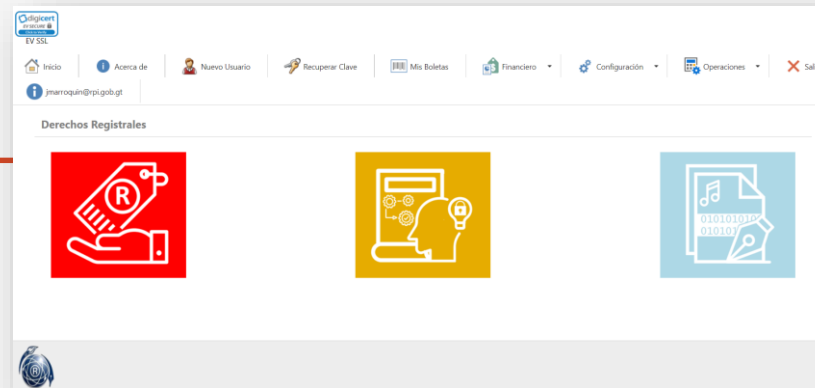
digicert
EV SECURE
Click to Verify
EV SSL

Inicio
Acerca de
Nuevo Usuario
Recuperar Clave
Mis Boletas
Financiero
Configuración
Operaciones
Sal
jmarroquin@rpi.gob.gt

Derechos Registrales

R

01010101
010101